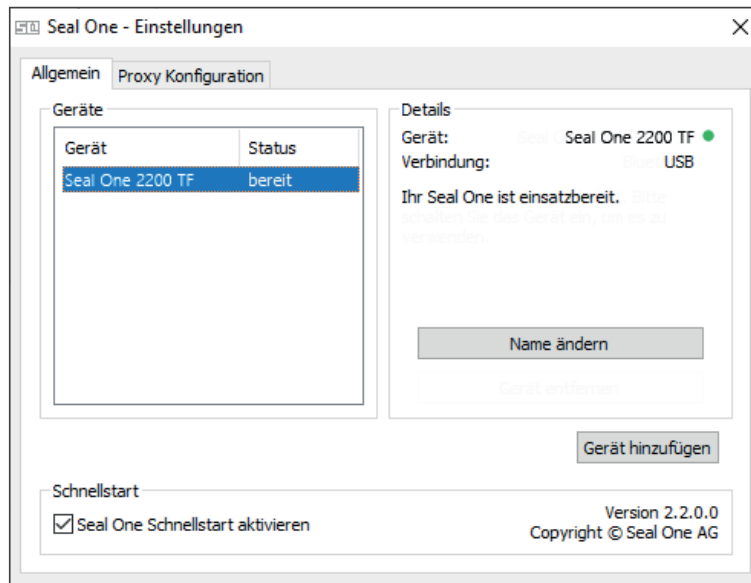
Seal One - Einstellungen

Allgemein | Proxy Konfiguration

Geräte

| Gerät | Status |
|---|---|
| Seal One 2200 TF | bereit |

Details

Gerät: Seal One 2200 TF

Verbindung: USB

Ihr Seal One ist einsatzbereit.

Name ändern

Gerät hinzufügen

Schnellstart

Seal One Schnellstart aktivieren

Version 2.2.0.0
Copyright © Seal One AG